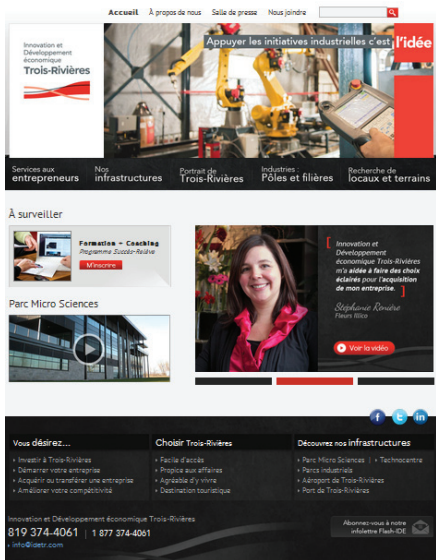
Accueil À propos de nous Salle de presse Nous joindre

Innovation et Développement économique Trois-Rivières

Appuyer les initiatives industrielles c'est l'idée

Services aux entrepreneurs

Nos infrastructures

Portrait de Trois-Rivières

Industries : Pôles et filières

Recherche de locaux et terrains

À surveiller

Formation + Coaching
Programme Succès-Relève
M'inscrire

Parc Micro Sciences

Innovation et Développement économique Trois-Rivières m'a aidée à faire des choix éclairés pour l'acquisition de mon entreprise.

Stéphanie Rivière
Fleurs Illico

Voir la vidéo

Vous désirez...
» Investir à Trois-Rivières
» Démarrer votre entreprise
» Acquérir ou transférer une entreprise
» Améliorer votre compétitivité

Choisir Trois-Rivières
» Facile d'accès
» Propice aux affaires
» Agréable d'y vivre
» Destination touristique

Découvrez nos infrastructures
» Parc Micro Sciences | » Technocentre
» Parcs industriels
» Aéroport de Trois-Rivières
» Port de Trois-Rivières

Innovation et Développement économique Trois-Rivières
819 374-4061 | 1 877 374-4061
» info@idetr.com

Abonnez-vous à notre infolettre Flash-IDE